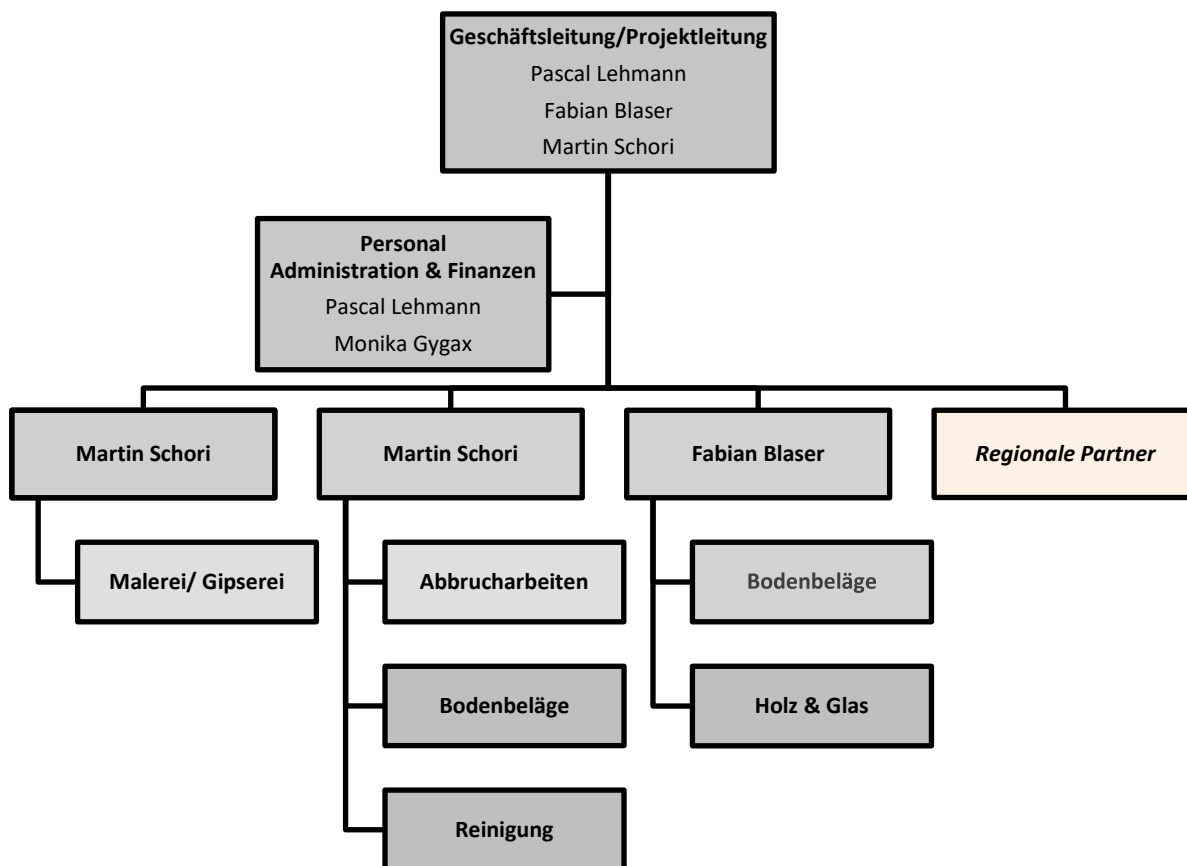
Geschäftsleitung/Projektleitung
Pascal Lehmann
Fabian Blaser
Martin Schori

Personal
Administration & Finanzen
Pascal Lehmann
Monika Gygax

Martin Schori

Malerei/ Gipserei

Martin Schori

Abbrucharbeiten

Bodenbeläge

Reinigung

Fabian Blaser

Bodenbeläge

Holz & Glas

Regionale Partner